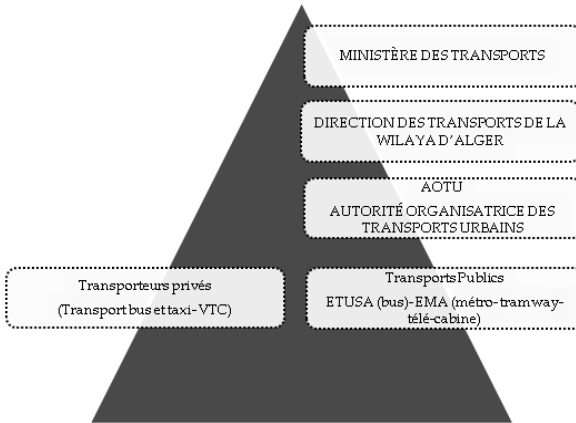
MINISTÈRE DES TRANSPORTS

DIRECTION DES TRANSPORTS DE LA WILAYA D'ALGER

AOTU
AUTORITÉ ORGANISATRICE DES TRANSPORTS URBAINS

Transporteurs privés
(Transport bus et taxi - VTC)

Transports Publics
ETUSA (bus)-EMA (métro-tramway-télé-cabine)